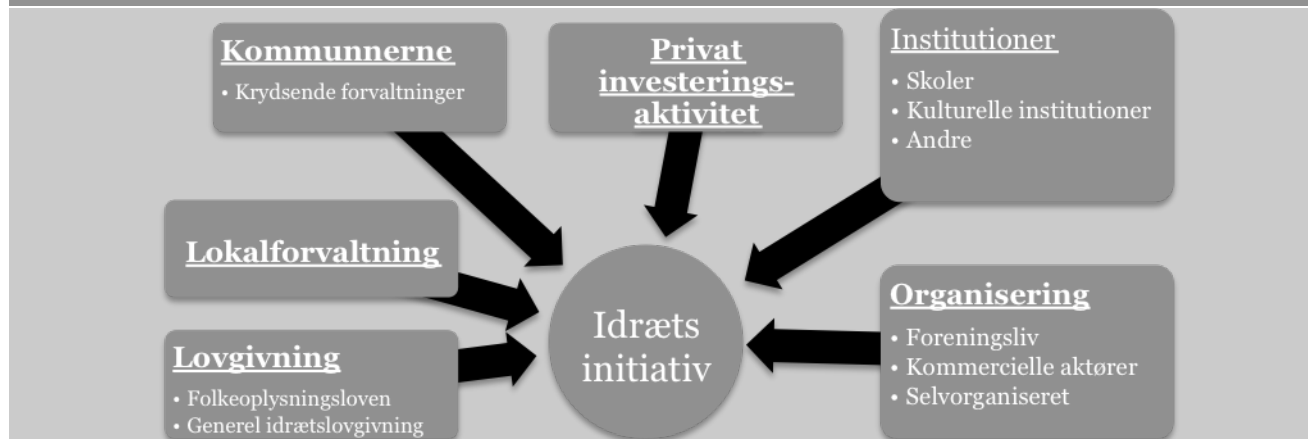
Kommunnerne
• Krydsende forvaltninger

Privat investeringsaktivitet

Institutioner
• Skoler
• Kulturelle institutioner
• Andre

Lokalforvaltning

Idræts initiativ

Organisering
• Foreningsliv
• Kommercielle aktører
• Selvorganiseret

Lovgivning
• Folkeoplysningsloven
• Generel idrætslovgivning